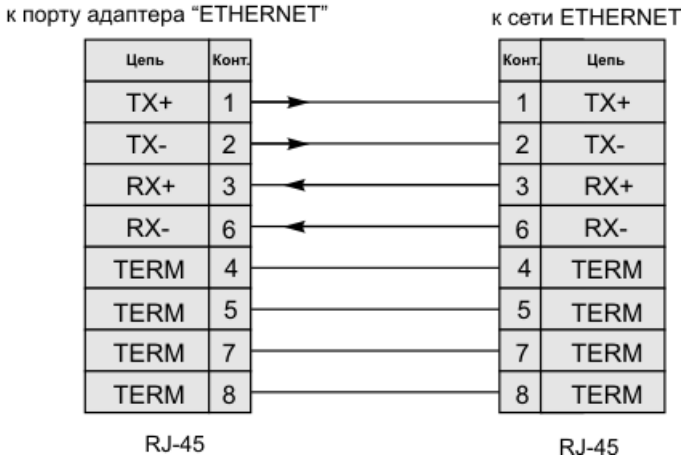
к порту адаптера "ETHERNET"

| Цепь | Конт. |
|---|---|
| TX+ | 1 |
| TX- | 2 |
| RX+ | 3 |
| RX- | 6 |
| TERM | 4 |
| TERM | 5 |
| TERM | 7 |
| TERM | 8 |

RJ-45

к сети ETHERNET

| Конт. | Цепь |
|---|---|
| 1 | TX+ |
| 2 | TX- |
| 3 | RX+ |
| 6 | RX- |
| 4 | TERM |
| 5 | TERM |
| 7 | TERM |
| 8 | TERM |

RJ-45